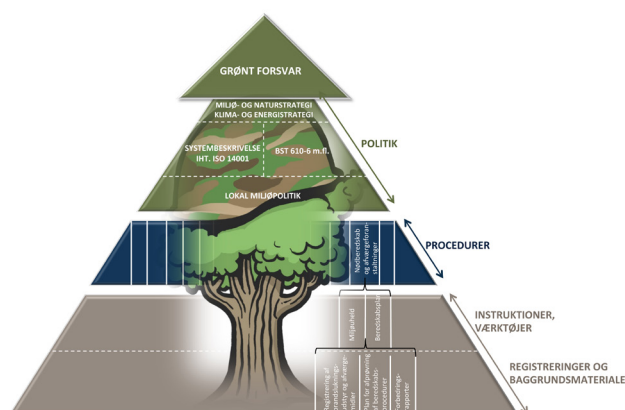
GRØNT FORSVAR

MILJØ- OG NATURSTRATEGI
KLIMA- OG ENERGISTRATEGI

SYSTEMBESKRIVELSE IHT. ISO 14001

BST 610-6 m.fl.

LOKAL MILJØPOLITIK

POLITIK

Nødberedskab og afværgeforanstaltninger

PROCEDURER

Miljøuheld

Beredskabsplan

INSTRUKTIONER, VÆRKTØJER

Registrering af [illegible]

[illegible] og afværgemidler

Plan for afprøvning af beredskabsprocedurer

Forbedringsrapporter

REGISTRERINGER OG BAGGRUNDSMATERIALE